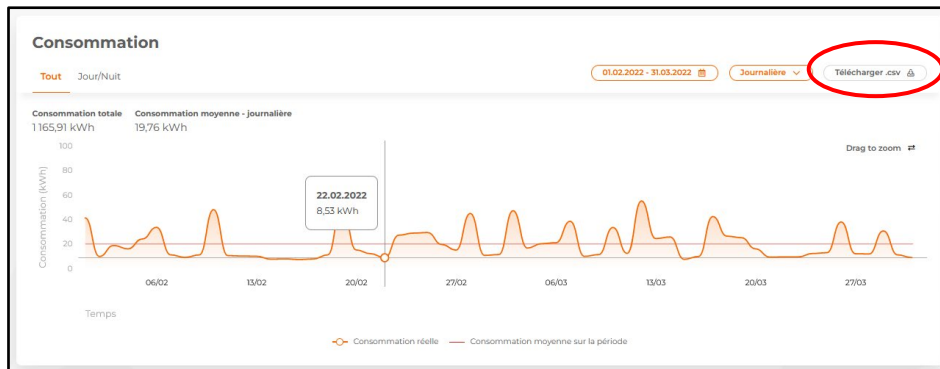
Consommation

Tout Jour/Nuit

01.02.2022 - 31.03.2022

Journalière

Télécharger .csv

Consommation totale
1 165,91 kWh

Consommation moyenne - journalière
19,76 kWh

Drag to zoom

100
80
60
40
20
0

Consommation (kWh)

22.02.2022
8,53 kWh

06/02 13/02 20/02 27/02 06/03 13/03 20/03 27/03

Temps

Consommation réelle Consommation moyenne sur la période